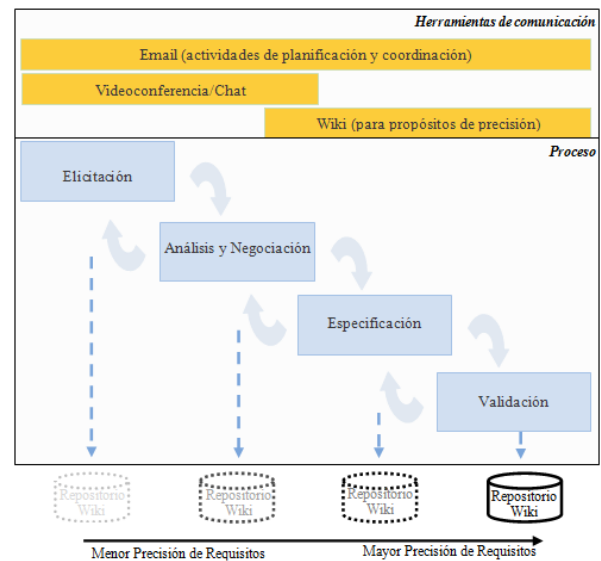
Herramientas de comunicación

Email (actividades de planificación y coordinación)

Videoconferencia/Chat

Wiki (para propósitos de precisión)

Proceso

Elicitación

Análisis y Negociación

Especificación

Validación

Repositorio Wiki

Repositorio Wiki

Repositorio Wiki

Repositorio Wiki

Menor Precisión de Requisitos

Mayor Precisión de Requisitos